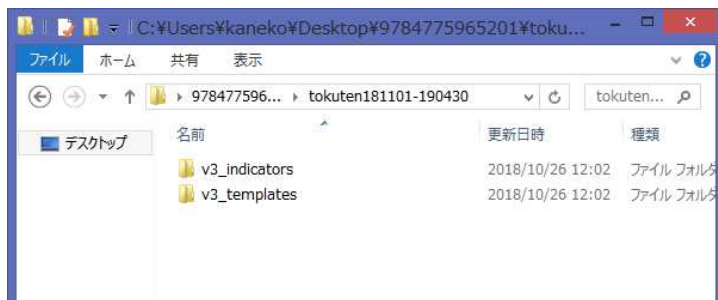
C:¥Users¥kaneko¥Desktop¥9784775965201¥toku...

ファイル ホーム 共有 表示

978477596... › tokuten181101-190430

tokuten...

デスクトップ

名前 更新日時 種類

v3_indicators 2018/10/26 12:02 ファイル フォルダ

v3_templates 2018/10/26 12:02 ファイル フォルダ